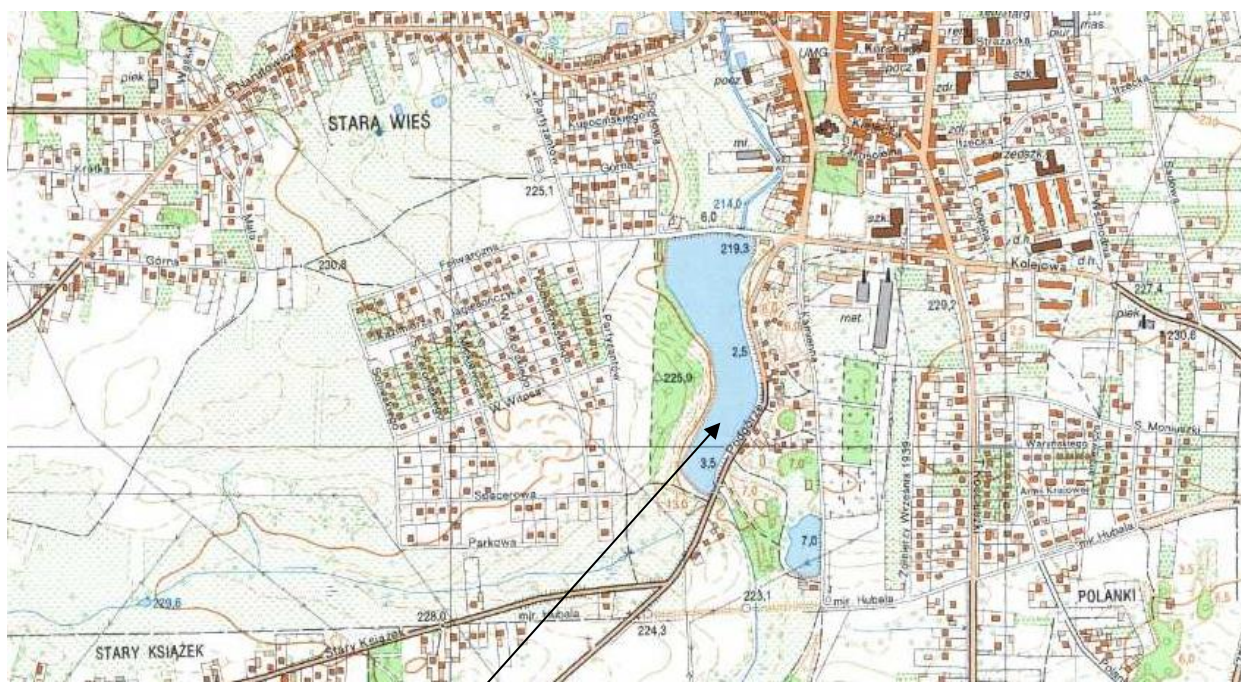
STARA WIEŚ
piek.
Górna
Mała
Partyzantów
Kupczyńskiego
Górna
225,1
230,8
Folwarczna
W. Witosa
Partyzantów
225,9
Spacerowa
Parkowa
229,6
228,0
224,3
mjr. Hubala
STARY KSIĄŻEK
Stary Książek
poczt.
mł.
214,0
6,0
219,3
2,5
3,5
7,0
7,0
UMG
szk.
szk.
zdr.
Kolejowa
met.
229,2
227,4
230,6
piek.
S. Moniuszki
Warszawska
Armii Krajowej
mjr. Hubala
223,1
mjr. Hubala
POLANKI
Żołnierzy Września 1939
Strażacka
Iłżecka
Kamienna